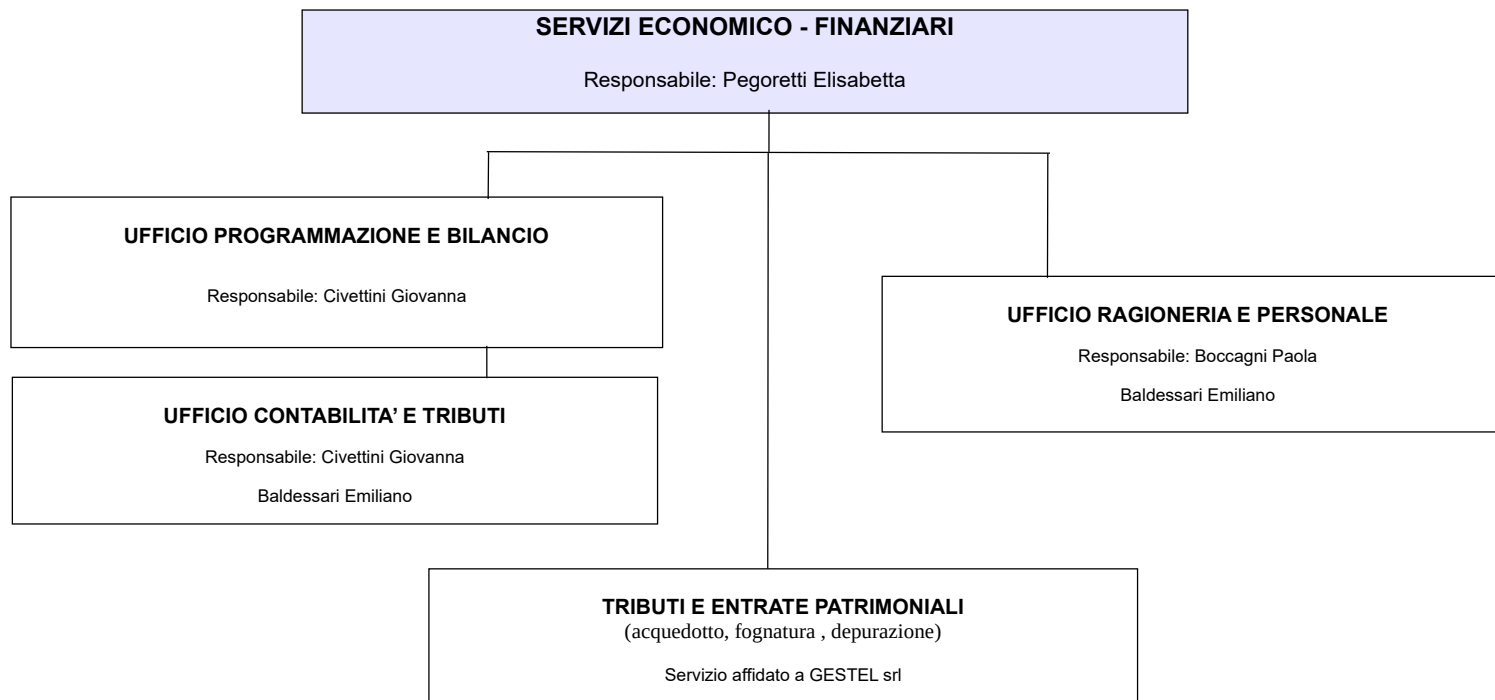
SERVIZI ECONOMICO - FINANZIARI

Responsabile: Pegoretti Elisabetta

UFFICIO PROGRAMMAZIONE E BILANCIO

Responsabile: Civettini Giovanna

UFFICIO CONTABILITA' E TRIBUTI

Responsabile: Civettini Giovanna

Baldessari Emiliano

UFFICIO RAGIONERIA E PERSONALE

Responsabile: Boccagni Paola

Baldessari Emiliano

TRIBUTI E ENTRATE PATRIMONIALI
(acquedotto, fognatura , depurazione)

Servizio affidato a GESTEL srl